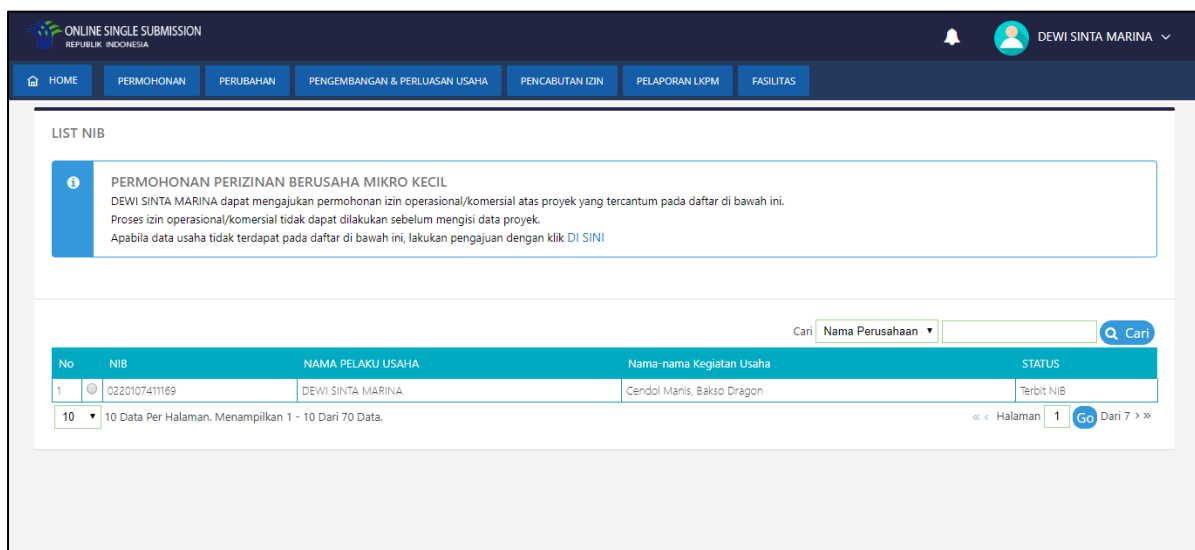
ONLINE SINGLE SUBMISSION
REPUBLIK INDONESIA

DEWI SINTA MARINA

HOME PERMOHONAN PERUBAHAN PENGEMBANGAN & PERLUASAN USAHA PENCABUTAN IZIN PELAPORAN LKPM FASILITAS

LIST NIB

PERMOHONAN PERIZINAN BERUSAHA MIKRO KECIL
DEWI SINTA MARINA dapat mengajukan permohonan izin operasional/komersial atas proyek yang tercantum pada daftar di bawah ini.
Proses izin operasional/komersial tidak dapat dilakukan sebelum mengisi data proyek.
Apabila data usaha tidak terdapat pada daftar di bawah ini, lakukan pengajuan dengan klik DI SINI

Cari Nama Perusahaan Cari

| No | NIB | NAMA PELAKU USAHA | Nama-nama Kegiatan Usaha | STATUS |
|---|---|---|---|---|
| 1 | 0220107411169 | DEWI SINTA MARINA | Cendol Manis, Bakso Dragon | Terbit NIB |

10 10 Data Per Halaman. Menampilkan 1 - 10 Dari 70 Data.

« ‹ Halaman 1 Go Dari 7 › »